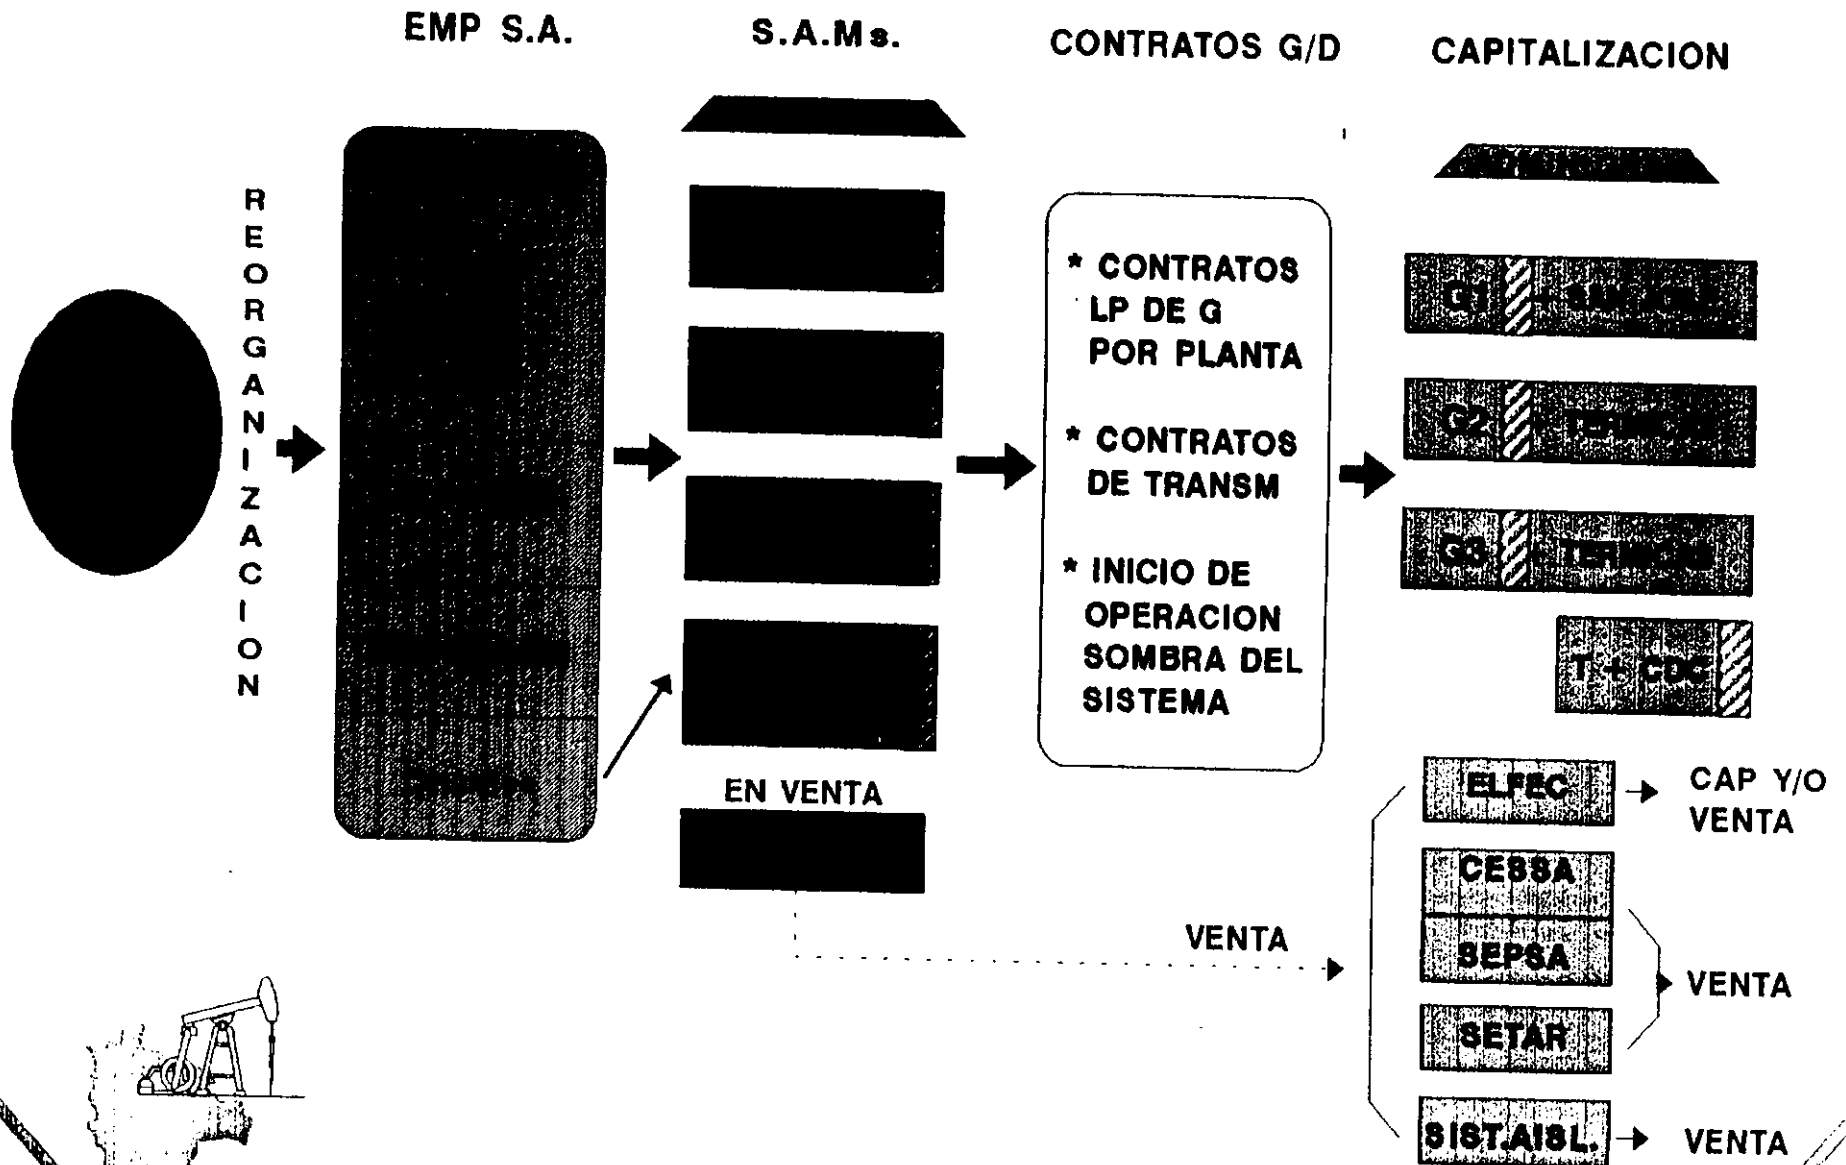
EMP S.A.

S.A.Ms.

CONTRATOS G/D

CAPITALIZACION

REORGANIZACION

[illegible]

* CONTRATOS LP DE G POR PLANTA

* CONTRATOS DE TRANSM

* INICIO DE OPERACION SOMBRA DEL SISTEMA

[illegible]

G1 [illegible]

G2 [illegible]

G3 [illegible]

T + CDC

EN VENTA

VENTA

ELFEC

CAP Y/O VENTA

CESSA

SEPSA

SETAR

VENTA

SIST.AISL.

VENTA